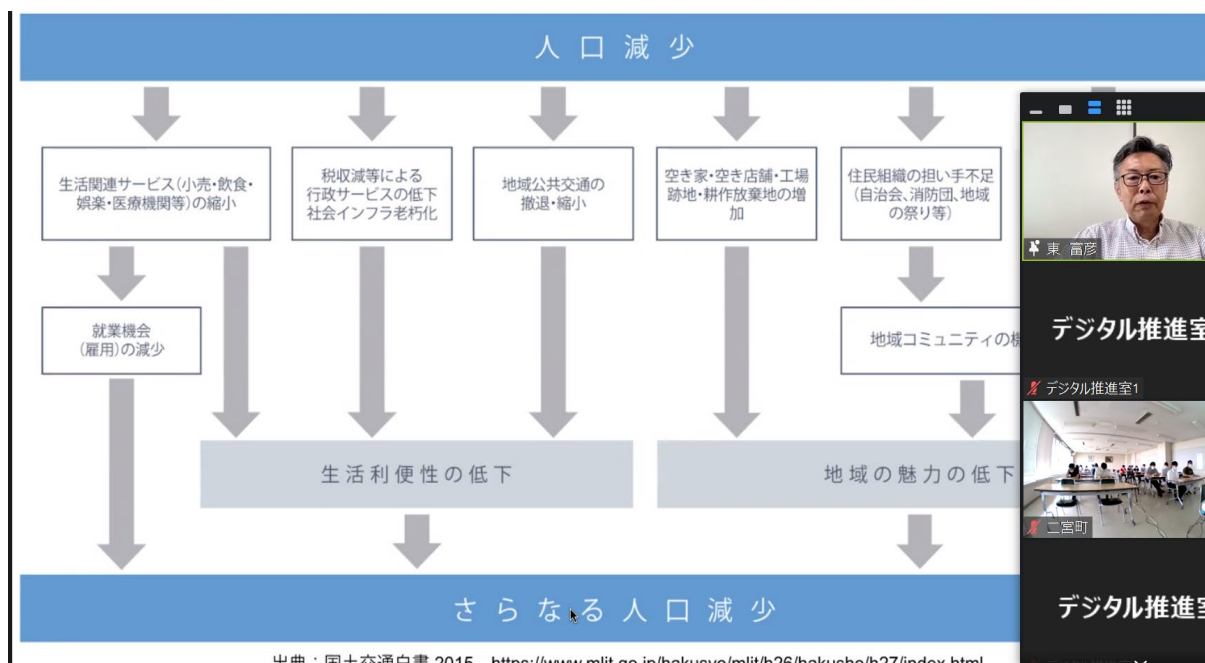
人口減少

生活関連サービス（小売・飲食・娯楽・医療機関等）の縮小

税収減等による行政サービスの低下 社会インフラ老朽化

地域公共交通の撤退・縮小

空き家・空き店舗・工場跡地・耕作放棄地の増加

住民組織の担い手不足（自治会、消防団、地域の祭り等）

就業機会（雇用）の減少

地域コミュニティの機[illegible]

生活利便性の低下

地域の魅力の低下

さらなる人口減少

出典：国土交通白書 2015 https://www.mlit.go.jp/hakusyo/mlit/h26/hakusho/h27/index.html

東 富彦

デジタル推進室

デジタル推進室1

二宮町

デジタル推進室